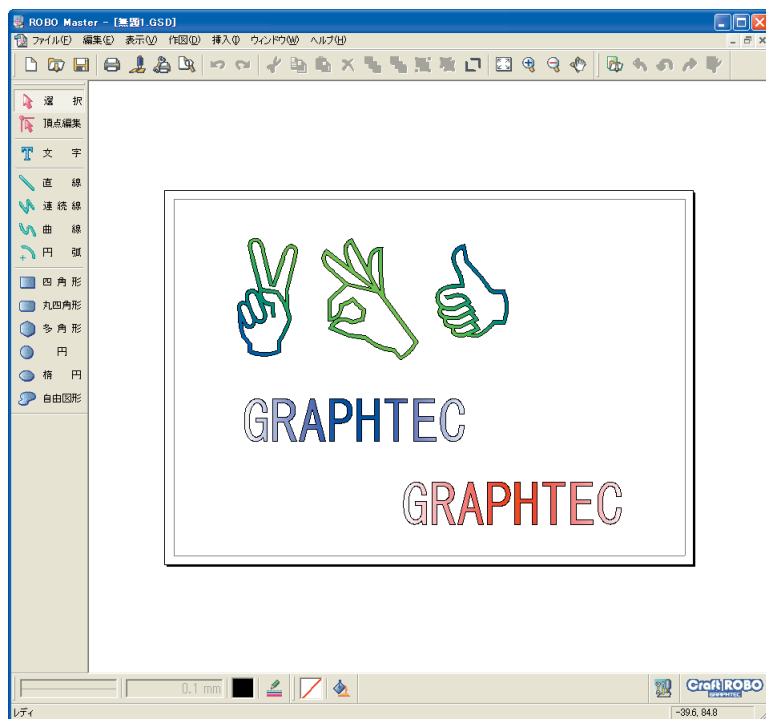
ROBO Master - [無題1.GSD]

ファイル(F) 編集(E) 表示(V) 作図(D) 挿入(I) ウィンドウ(W) ヘルプ(H)

選択
頂点編集
文字
直線
連続線
曲線
円弧
四角形
丸四角形
多角形
円
楕円
自由図形

GRAPHTEC

GRAPHTEC

0.1 mm

Craft ROBO GRAPHTEC

レディ

-39.6, 84.8